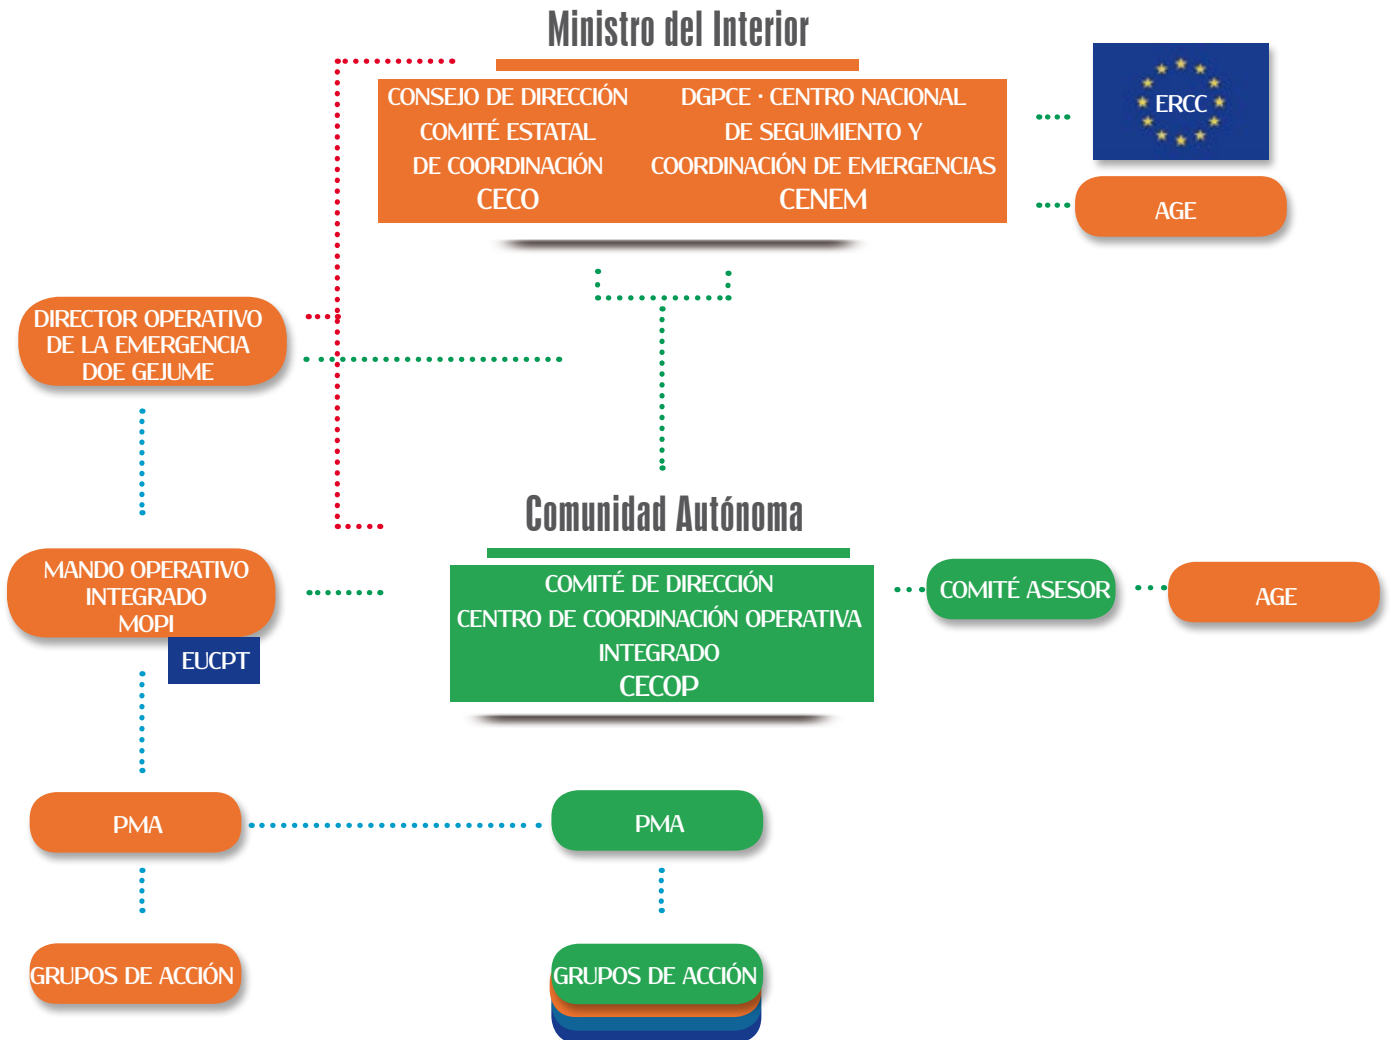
Ministro del Interior

CONSEJO DE DIRECCIÓN
COMITÉ ESTATAL
DE COORDINACIÓN
CECO

DGPCE · CENTRO NACIONAL
DE SEGUIMIENTO Y
COORDINACIÓN DE EMERGENCIAS
CENEM

ERCC

AGE

DIRECTOR OPERATIVO
DE LA EMERGENCIA
DOE GEJUME

Comunidad Autónoma

MANDO OPERATIVO
INTEGRADO
MOPI

EUCPT

COMITÉ DE DIRECCIÓN
CENTRO DE COORDINACIÓN OPERATIVA
INTEGRADO
CECOP

COMITÉ ASESOR

AGE

PMA

PMA

GRUPOS DE ACCIÓN

GRUPOS DE ACCIÓN